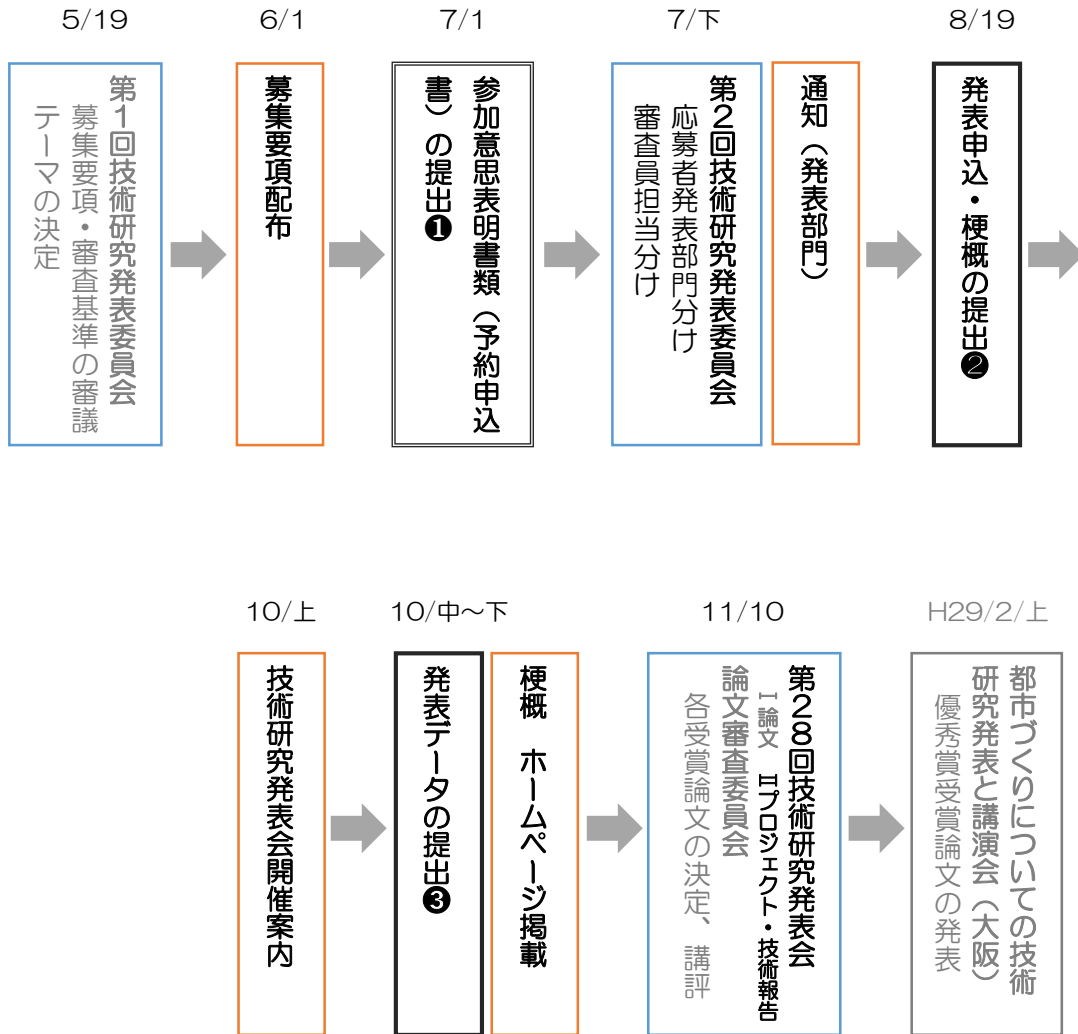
5/19

第1回技術研究発表委員会
募集要項・審査基準の審議
テーマの決定

6/1

募集要項配布

7/1

参加意思表明書類（予約申込書）の提出❶

7/下

第2回技術研究発表委員会
応募者発表部門分け
審査員担当分け

通知（発表部門）

8/19

発表申込・梗概の提出❷

10/上

技術研究発表会開催案内

10/中～下

発表データの提出❸

梗概　ホームページ掲載

11/10

第28回技術研究発表会
Ⅰ論文　Ⅱプロジェクト・技術報告
論文審査委員会
各受賞論文の決定、講評

H29/2/上

都市づくりについての技術研究発表と講演会（大阪）
優秀賞受賞論文の発表